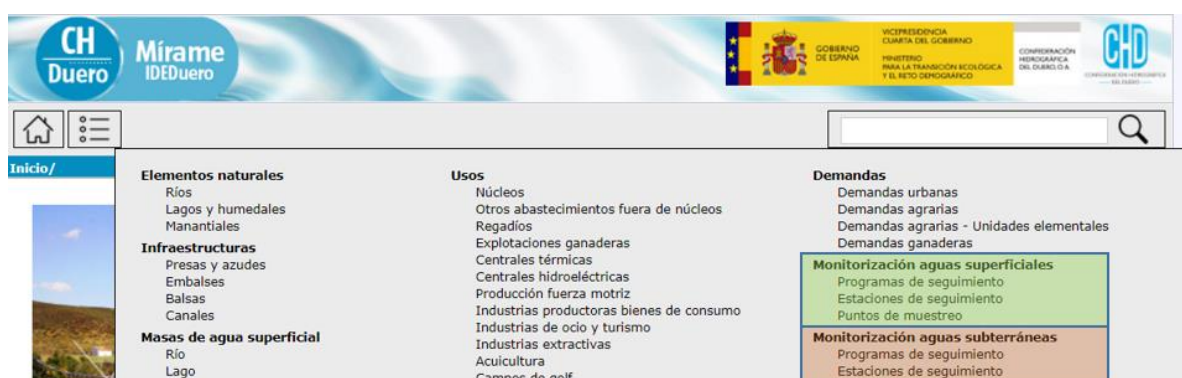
CH Duero

Mírame IDEDuero

GOBIERNO DE ESPAÑA

VICEPRESIDENCIA CUARTA DEL GOBIERNO

MINISTERIO PARA LA TRANSICIÓN ECOLÓGICA Y EL RETO DEMOGRÁFICO

CONFEDERACIÓN HIDROGRÁFICA DEL DUERO, O.A.

CHD

CONFEDERACIÓN HIDROGRÁFICA DEL DUERO

Inicio/

Elementos naturales
Ríos
Lagos y humedales
Manantiales
Infraestructuras
Presas y azudes
Embalses
Balsas
Canales
Masas de agua superficial
Río
Lago

Usos
Núcleos
Otros abastecimientos fuera de núcleos
Regadíos
Explotaciones ganaderas
Centrales térmicas
Centrales hidroeléctricas
Producción fuerza motriz
Industrias productoras bienes de consumo
Industrias de ocio y turismo
Industrias extractivas
Acuicultura
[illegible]

Demandas
Demandas urbanas
Demandas agrarias
Demandas agrarias - Unidades elementales
Demandas ganaderas
Monitorización aguas superficiales
Programas de seguimiento
Estaciones de seguimiento
Puntos de muestreo
Monitorización aguas subterráneas
Programas de seguimiento
Estaciones de seguimiento